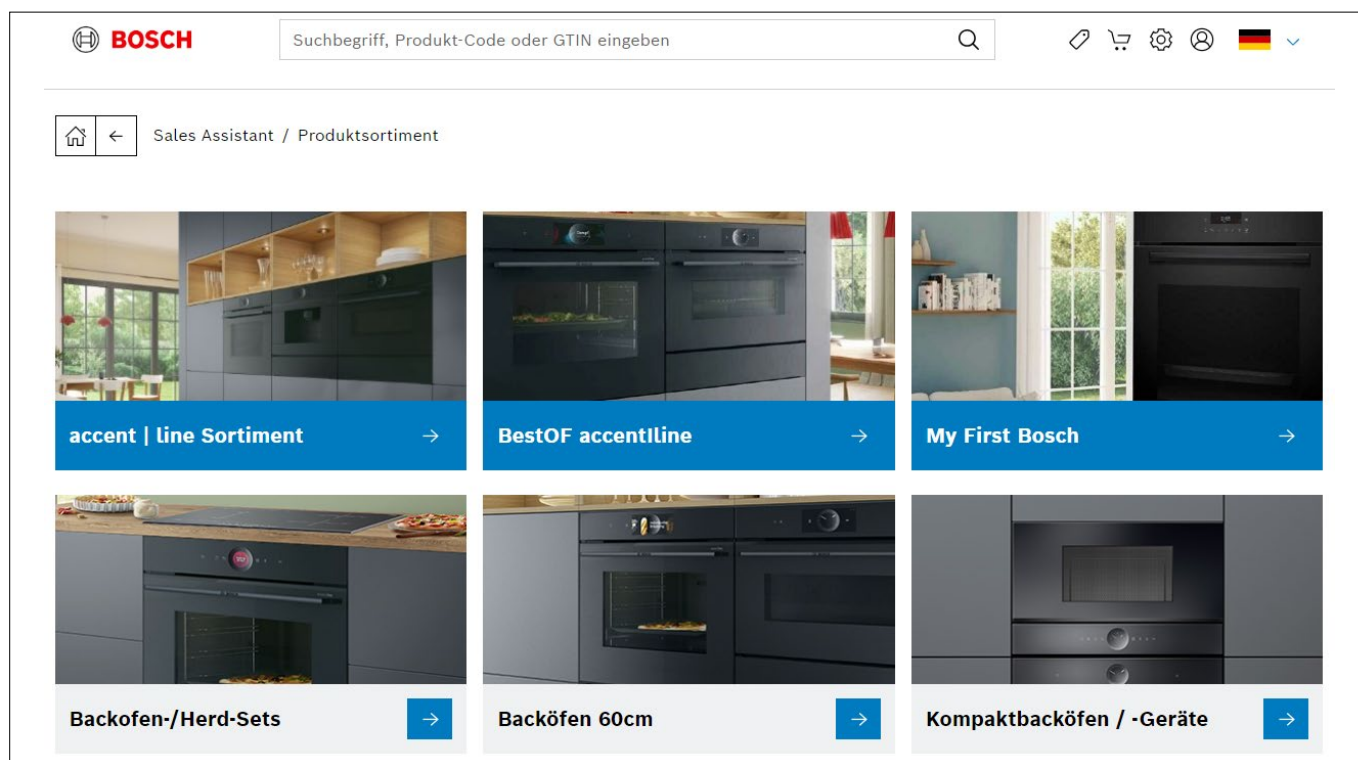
BOSCH

Suchbegriff, Produkt-Code oder GTIN eingeben

Sales Assistant / Produktsortiment

accent | line Sortiment →

BestOF accentIline →

My First Bosch →

Backofen-/Herd-Sets →

Backöfen 60cm →

Kompaktbacköfen / -Geräte →